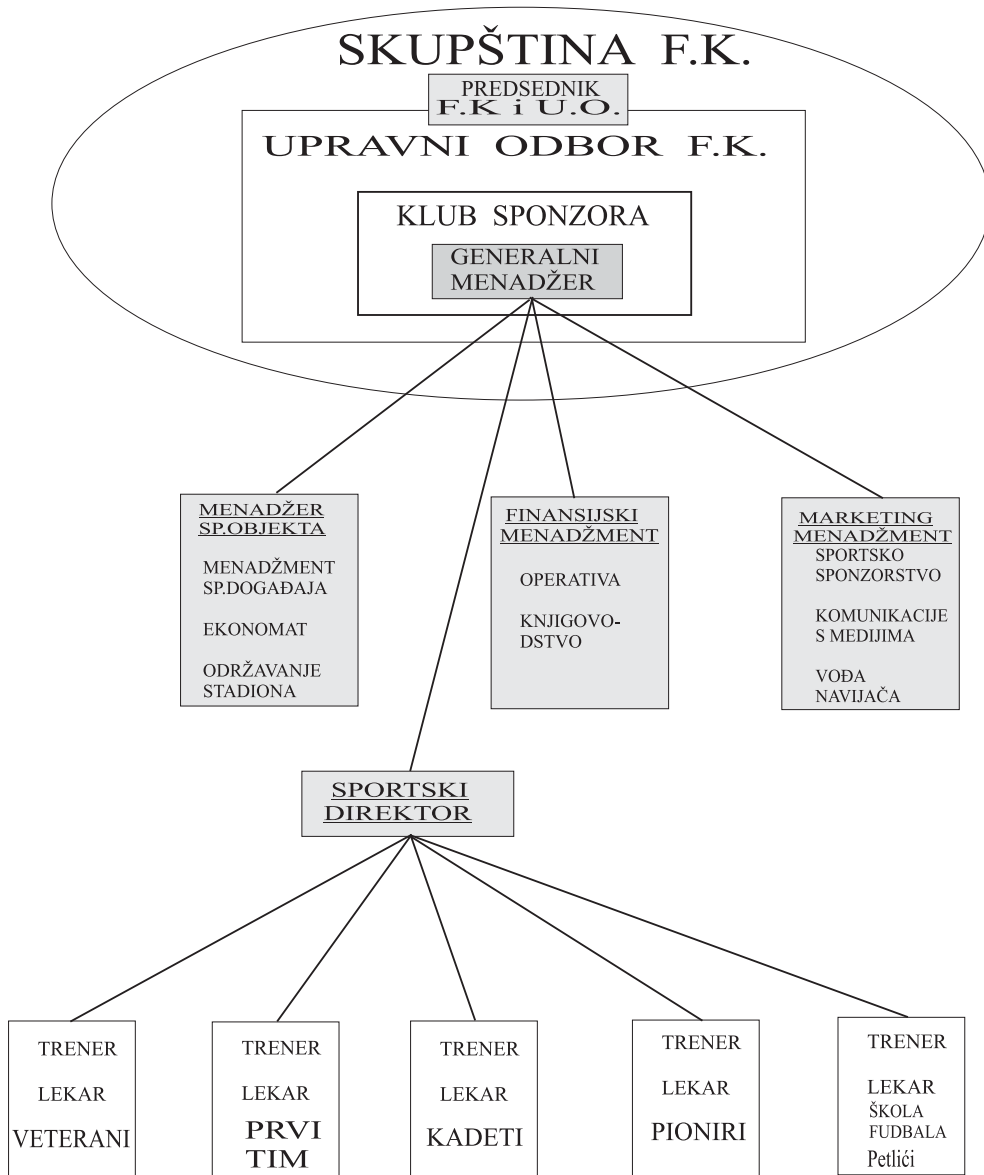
SKUPŠTINA F.K.

PREDSEDNIK F.K i U.O.

UPRAVNI ODBOR F.K.

KLUB SPONZORA

GENERALNI MENADŽER

MENADŽER SP.OBJEKTA

MENADŽMENT SP.DOGAĐAJA

EKONOMAT

ODRŽAVANJE STADIONA

FINANSIJSKI MENADŽMENT

OPERATIVA

KNJIGOVODSTVO

MARKETING MENADŽMENT

SPORTSKO SPONZORSTVO

KOMUNIKACIJE S MEDIJIMA

VOĐA NAVIJAČA

SPORTSKI DIREKTOR

TRENER

LEKAR

VETERANI

TRENER

LEKAR

PRVI TIM

TRENER

LEKAR

KADETI

TRENER

LEKAR

PIONIRI

TRENER

LEKAR

ŠKOLA FUDBALA

Petlići